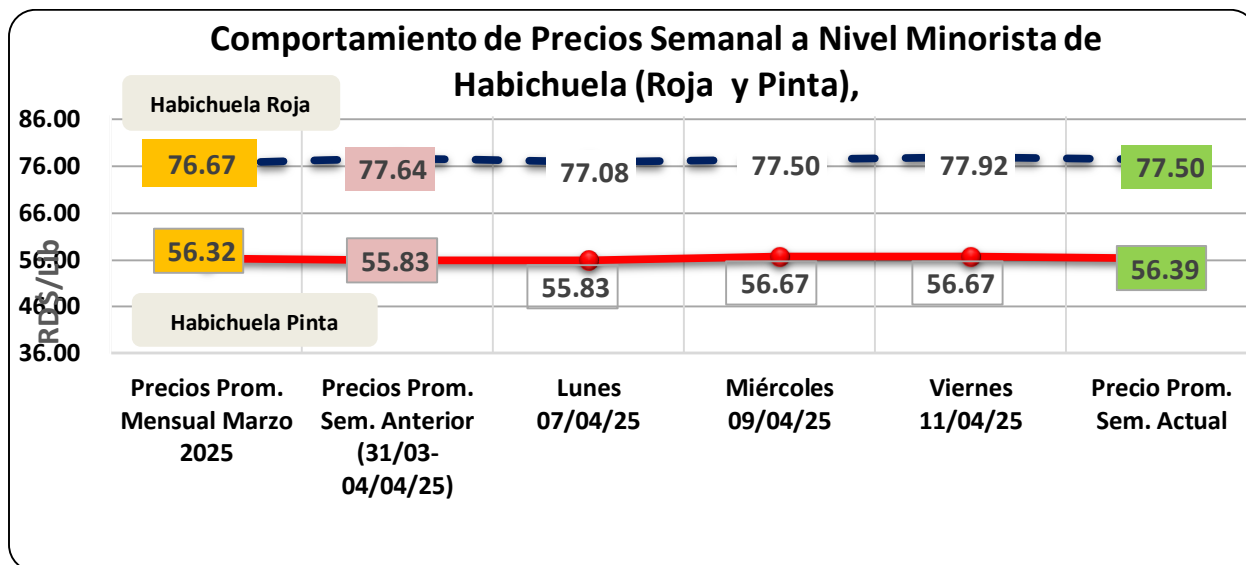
Comportamiento de Precios Semanal a Nivel Minorista de Habichuela (Roja y Pinta),

Habichuela Roja

86.00
76.00
66.00
56.00
46.00
36.00

RD$/Lb

76.67
77.64
77.08
77.50
77.92
77.50

56.32
55.83
55.83
56.67
56.67
56.39

Habichuela Pinta

Precios Prom. Mensual Marzo 2025
Precios Prom. Sem. Anterior (31/03-04/04/25)
Lunes 07/04/25
Miércoles 09/04/25
Viernes 11/04/25
Precio Prom. Sem. Actual